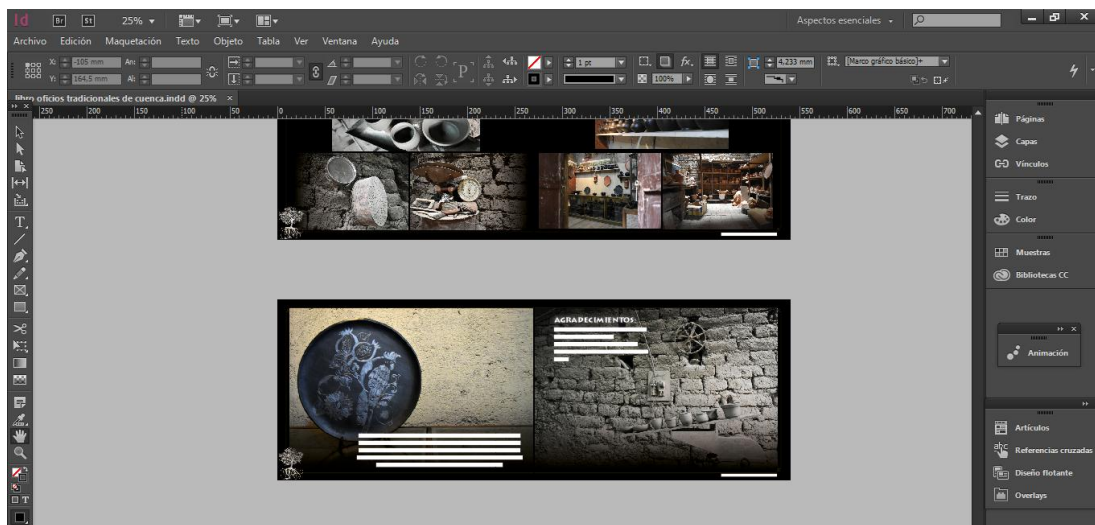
Id Br St 25%

Aspectos esenciales

Archivo Edición Maquetación Texto Objeto Tabla Ver Ventana Ayuda

X: -105 mm Y: 164,5 mm An: Al:

1 pt

100%

4,233 mm

[Marco gráfico básico]+

libro oficios tradicionales de cuenca.indd @ 25% ×

250 200 150 100 50 0 50 100 150 200 250 300 350 400 450 500 550 600 650 700

AGRADECIMIENTOS

Páginas
Capas
Vínculos
Trazo
Color
Muestras
Bibliotecas CC
Animación
Artículos
Referencias cruzadas
Diseño flotante
Overlays